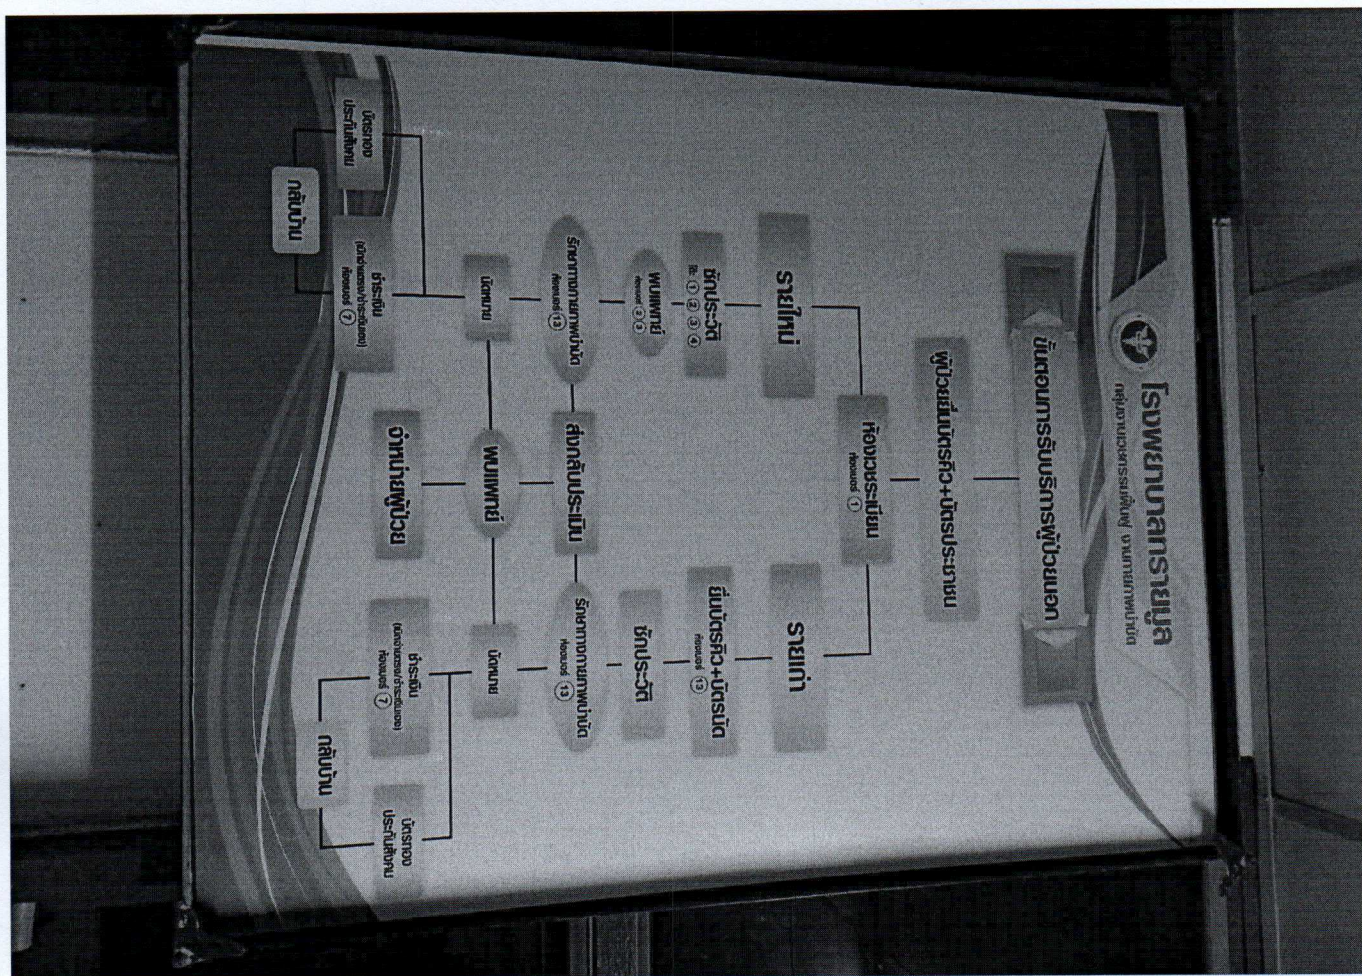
โรงพยาบาลกระนูล
กลุ่มงานบริการด้านปฐมภูมิและองค์รวม

ขั้นตอนการรับบริการผู้ป่วยนอก
ผู้ป่วยยื่นบัตรคิว+บัตรประชาชน

ห้องเวชระเบียน
ห้องเบอร์ ①

รายใหม่

ซักประวัติ
จุด ① ② ③ ④

พบแพทย์
ห้องเบอร์ ⑤ ⑥

รักษาทางการแพทย์แผนไทย
ห้องเบอร์ ⑫

นัดหมาย

ชำระเงิน
(ผู้ป่วยนอก/ชำระเงินสด)
ห้องเบอร์ ⑦

บัตรทอง
ประกันสังคม

กลับบ้าน

ส่งกลับประเมิน

พบแพทย์

จำหน่ายผู้ป่วย

รายเก่า

ยื่นบัตรคิว+บัตรนัด
ห้องเบอร์ ⑬

ซักประวัติ

รักษาทางการแพทย์แผนไทย
ห้องเบอร์ ⑬

นัดหมาย

ชำระเงิน
(ผู้ป่วยนอก/ชำระเงินสด)
ห้องเบอร์ ⑦

กลับบ้าน

บัตรทอง
ประกันสังคม